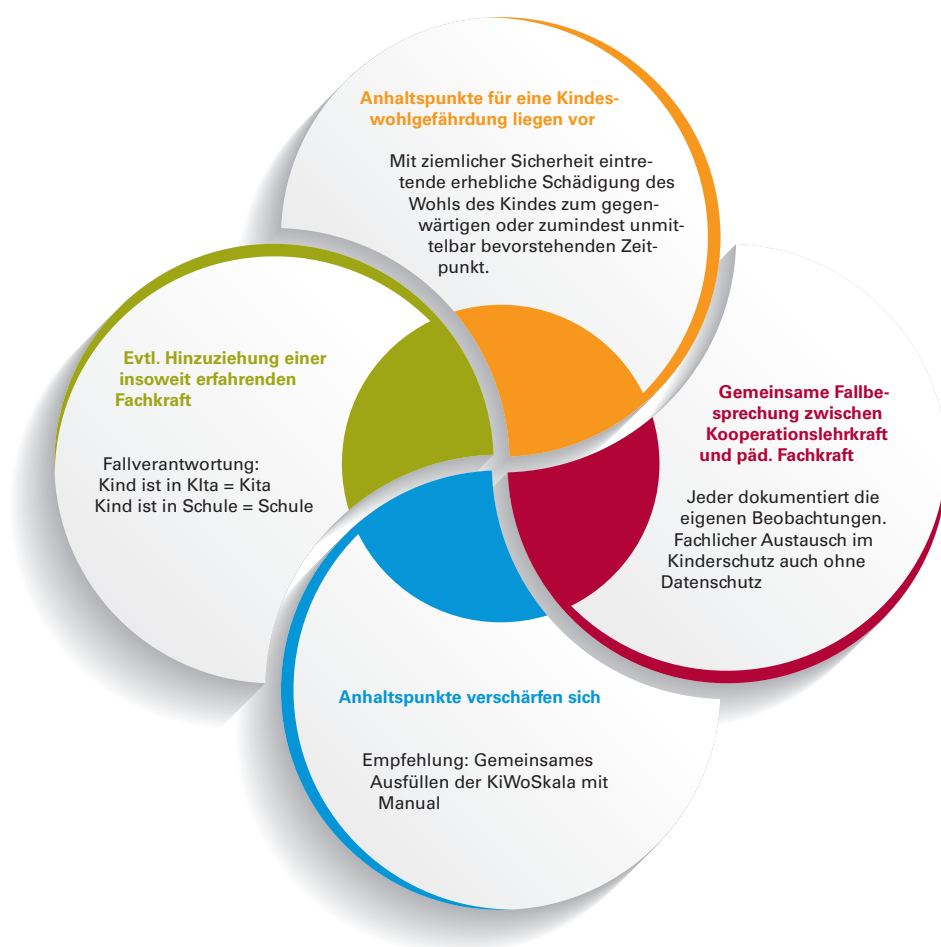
Anhaltspunkte für eine Kindeswohlgefährdung liegen vor

Mit ziemlicher Sicherheit eintretende erhebliche Schädigung des Wohls des Kindes zum gegenwärtigen oder zumindest unmittelbar bevorstehenden Zeitpunkt.

Gemeinsame Fallbesprechung zwischen Kooperationslehrkraft und päd. Fachkraft

Jeder dokumentiert die eigenen Beobachtungen. Fachlicher Austausch im Kinderschutz auch ohne Datenschutz

Anhaltspunkte verschärfen sich

Empfehlung: Gemeinsames Ausfüllen der KiWoSkala mit Manual

Evtl. Hinzuziehung einer insoweit erfahrenden Fachkraft

Fallverantwortung:
Kind ist in KIta = Kita
Kind ist in Schule = Schule